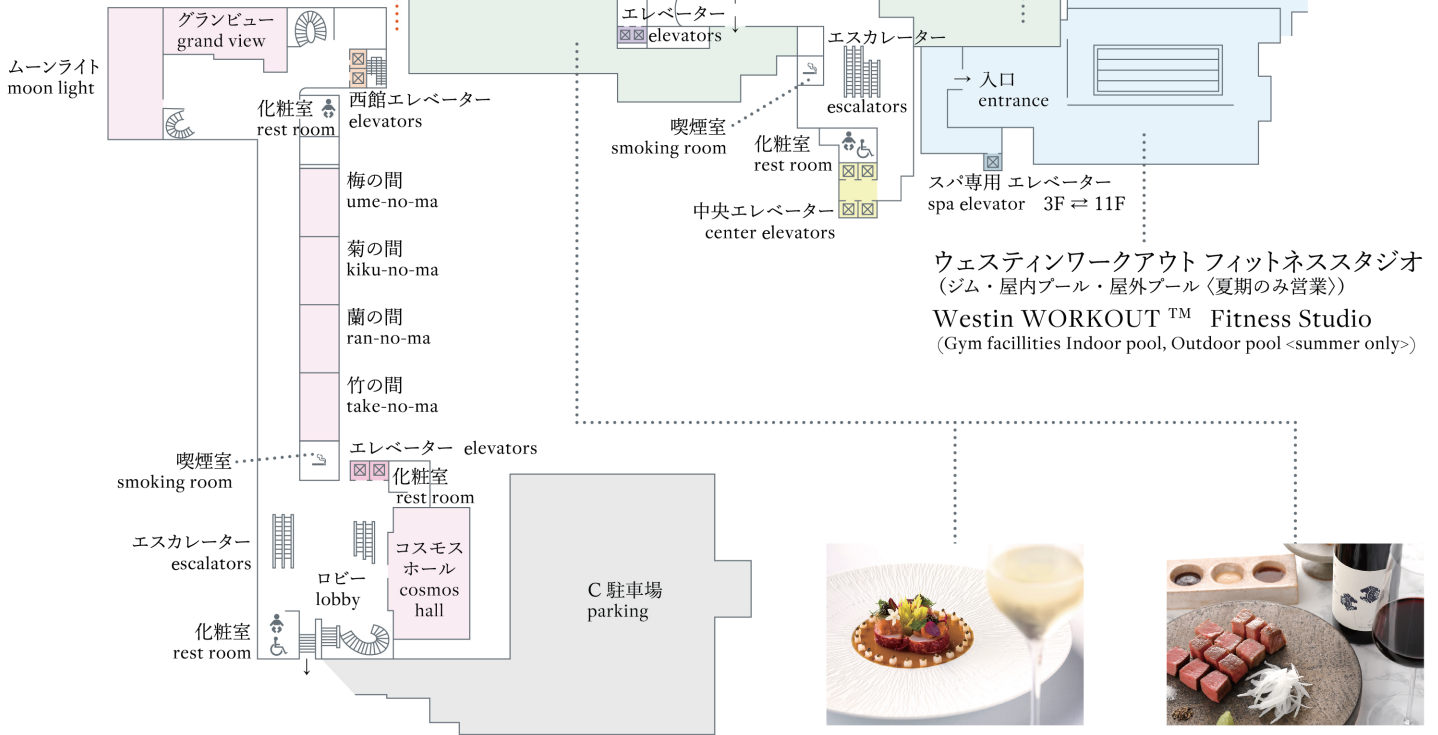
グランビュー
grand view

ムーンライト
moon light

化粧室
rest room

西館エレベーター
elevators

梅の間
ume-no-ma

菊の間
kiku-no-ma

蘭の間
ran-no-ma

竹の間
take-no-ma

喫煙室
smoking room

エレベーター elevators

化粧室
rest room

エスカレーター
escalators

コスモスホール
cosmos hall

ロビー
lobby

化粧室
rest room

C 駐車場
parking

エレベーター
elevators

エスカレーター

escalators

喫煙室
smoking room

化粧室
rest room

中央エレベーター
center elevators

→ 入口
entrance

スパ専用 エレベーター
spa elevator 3F ⇄ 11F

ウェスティンワークアウト フィットネススタジオ
（ジム・屋内プール・屋外プール〈夏期のみ営業〉）

Westin WORKOUT ™ Fitness Studio
（Gym facillities Indoor pool, Outdoor pool <summer only>）